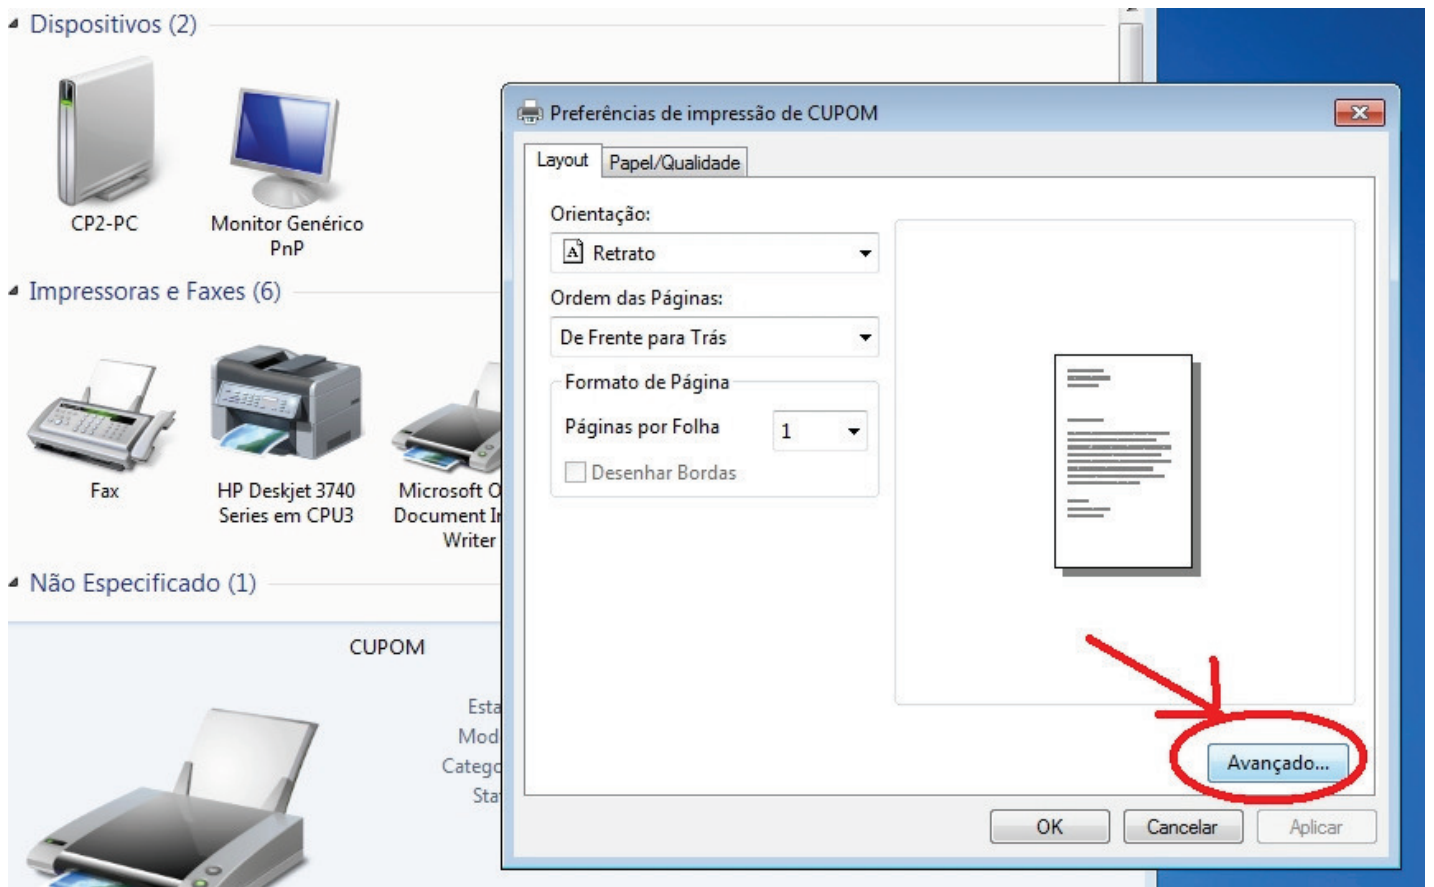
Dispositivos (2)

CP2-PC

Monitor Genérico PnP

Impressoras e Faxes (6)

Fax

HP Deskjet 3740 Series em CPU3

Microsoft O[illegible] Document I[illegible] Writer

Não Especificado (1)

CUPOM

Esta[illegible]
Mod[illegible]
Categ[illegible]
Sta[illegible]

Preferências de impressão de CUPOM

Layout
Papel/Qualidade

Orientação:
Retrato

Ordem das Páginas:
De Frente para Trás

Formato de Página
Páginas por Folha
1
Desenhar Bordas

Avançado...

OK
Cancelar
Aplicar